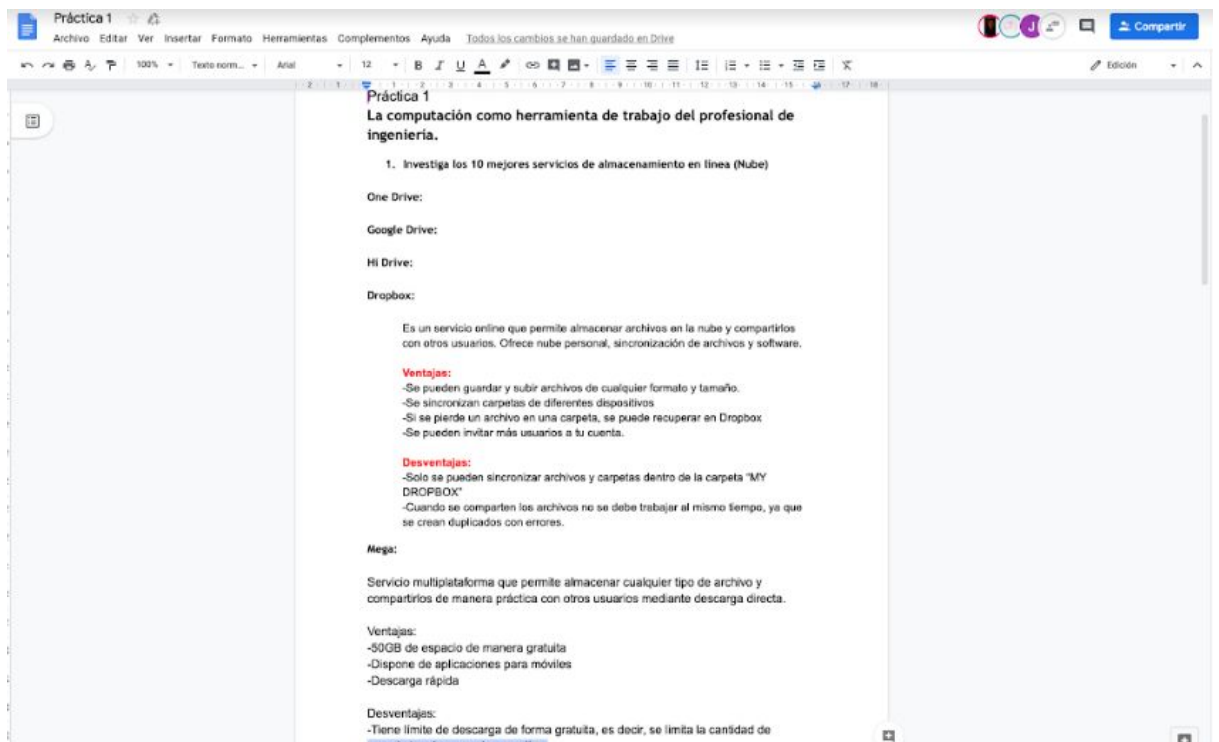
Práctica 1

Archivo Editar Ver Insertar Formato Herramientas Complementos Ayuda Todos los cambios se han guardado en Drive

Compartir

100% Texto norm... Arial 12

Edición

Práctica 1

La computación como herramienta de trabajo del profesional de ingeniería.

1. Investiga los 10 mejores servicios de almacenamiento en línea (Nube)

One Drive:

Google Drive:

Hi Drive:

Dropbox:

Es un servicio online que permite almacenar archivos en la nube y compartirlos con otros usuarios. Ofrece nube personal, sincronización de archivos y software.

Ventajas:
-Se pueden guardar y subir archivos de cualquier formato y tamaño.
-Se sincronizan carpetas de diferentes dispositivos
-Si se pierde un archivo en una carpeta, se puede recuperar en Dropbox
-Se pueden invitar más usuarios a tu cuenta.

Desventajas:
-Solo se pueden sincronizar archivos y carpetas dentro de la carpeta "MY DROPBOX"
-Cuando se comparten los archivos no se debe trabajar al mismo tiempo, ya que se crean duplicados con errores.

Mega:

Servicio multiplataforma que permite almacenar cualquier tipo de archivo y compartirlos de manera práctica con otros usuarios mediante descarga directa.

Ventajas:
-50GB de espacio de manera gratuita
-Dispone de aplicaciones para móviles
-Descarga rápida

Desventajas:
-Tiene límite de descarga de forma gratuita, es decir, se limita la cantidad de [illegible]